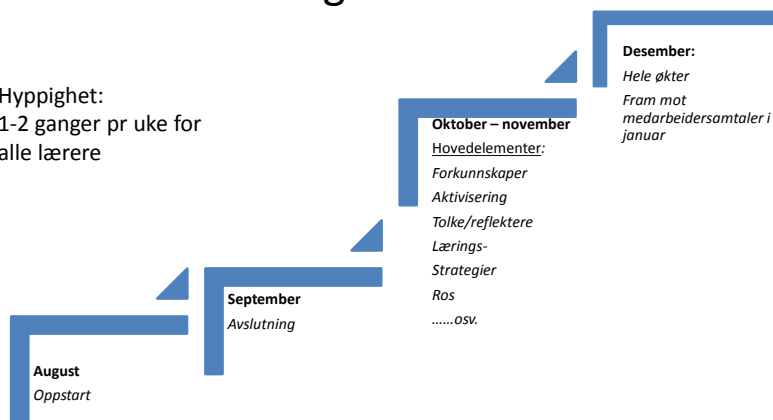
Hyppighet:
1-2 ganger pr uke for alle lærere

Desember:
Hele økter
Fram mot medarbeidersamtaler i januar

Oktober – november
Hovedelementer:
Forkunnskaper
Aktivisering
Tolke/reflektere
Lærings-
Strategier
Ros
……osv.

September
Avslutning

August
Oppstart